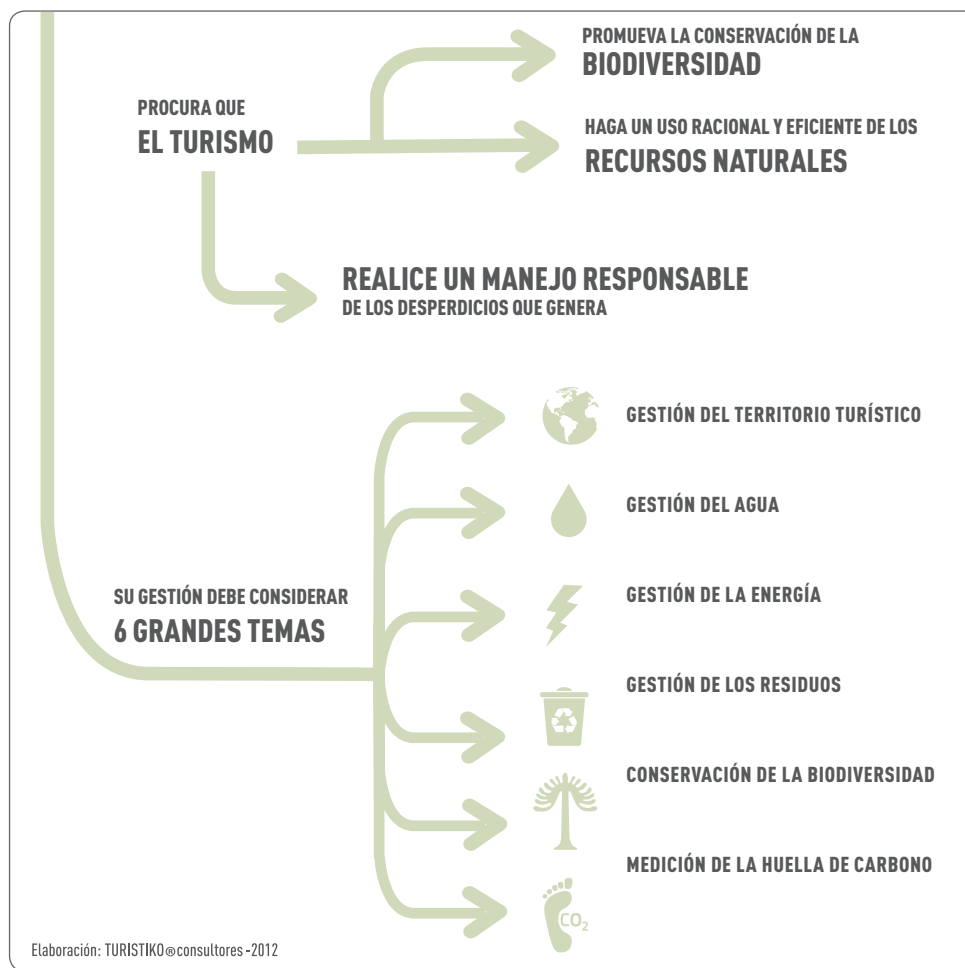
PROCURA QUE
EL TURISMO

PROMUEVA LA CONSERVACIÓN DE LA
BIODIVERSIDAD

HAGA UN USO RACIONAL Y EFICIENTE DE LOS
RECURSOS NATURALES

REALICE UN MANEJO RESPONSABLE
DE LOS DESPERDICIOS QUE GENERA

SU GESTIÓN DEBE CONSIDERAR
6 GRANDES TEMAS

GESTIÓN DEL TERRITORIO TURÍSTICO

GESTIÓN DEL AGUA

GESTIÓN DE LA ENERGÍA

GESTIÓN DE LOS RESIDUOS

CONSERVACIÓN DE LA BIODIVERSIDAD

MEDICIÓN DE LA HUELLA DE CARBONO

$CO_2$

Elaboración: TURISTIKO®consultores -2012